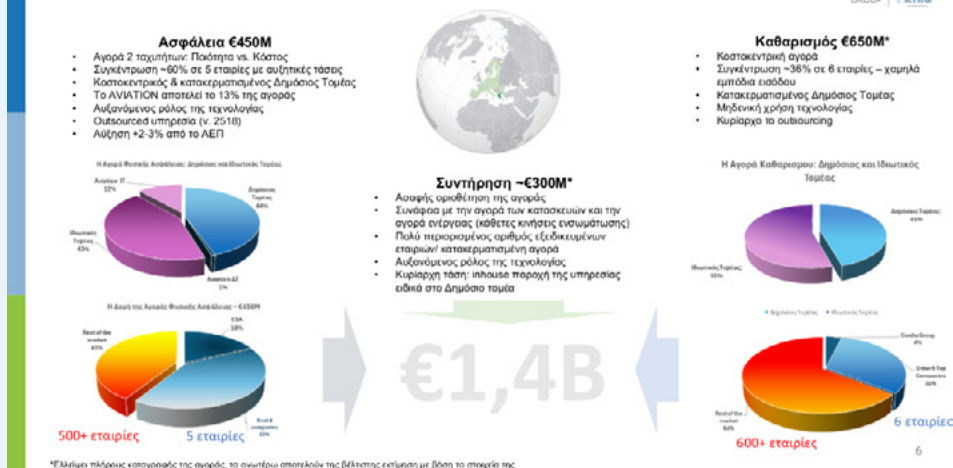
GROUP

Ασφάλεια €450M
- Αγορά 2 ταχυτήτων: Ποιότητα vs. Κόστος
- Συγκέντρωση ~60% σε 5 εταιρίες με αυξητικές τάσεις
- Κοστοκεντρικός & κατακερματισμένος Δημόσιος Τομέας
- Το AVIATION αποτελεί το 13% της αγοράς
- Αυξανόμενος ρόλος της τεχνολογίας
- Outsourced υπηρεσία (ν. 2518)
- Αύξηση +2-3% από το ΑΕΠ

Η Αγορά Φυσικής Ασφάλειας: Δημόσιος και Ιδιωτικός Τομέας

Aviation 11%
Δημόσιος Τομέας 44%
Ιδιωτικός Τομέας 43%
Aviation ΔΣ 2%

Η Δομή της Αγοράς Φυσικής Ασφάλειας – €450M

Rest of the market 41%
G4S 18%
5 Greek companies 41%

500+ εταιρίες
5 εταιρίες

Συντήρηση ~€300M*
- Ασαφής οριοθέτηση της αγοράς
- Συνάφεια με την αγορά των κατασκευών και την αγορά ενέργειας (κάθετες κινήσεις ενσωμάτωσης)
- Πολύ περιορισμένος αριθμός εξειδικευμένων εταιριών/ κατακερματισμένη αγορά
- Αυξανόμενος ρόλος της τεχνολογίας
- Κυρίαρχη τάση: inhouse παροχή της υπηρεσίας ειδικά στο Δημόσιο τομέα

€1,4B

Καθαρισμός €650M*
- Κοστοκεντρική αγορά
- Συγκέντρωση ~38% σε 6 εταιρίες – χαμηλά εμπόδια εισόδου
- Κατακερματισμένος Δημόσιος Τομέας
- Μηδενική χρήση τεχνολογίας
- Κυρίαρχο το outsourcing

Η Αγορά Καθαρισμού: Δημόσιος και Ιδιωτικός Τομέας

Δημόσιος Τομέας 45%
Ιδιωτικός Τομέας 55%

Δημόσιος Τομέας
Ιδιωτικός Τομέας

Gordia Group 6%
Other 5 Top Companies 32%
Rest of the market 62%

600+ εταιρίες
6 εταιρίες

6

*Ελλείψει πλήρους καταγραφής της αγοράς, τα ανωτέρω αποτελούν τις βέλτιστης εκτίμηση με βάση τα στοιχεία της